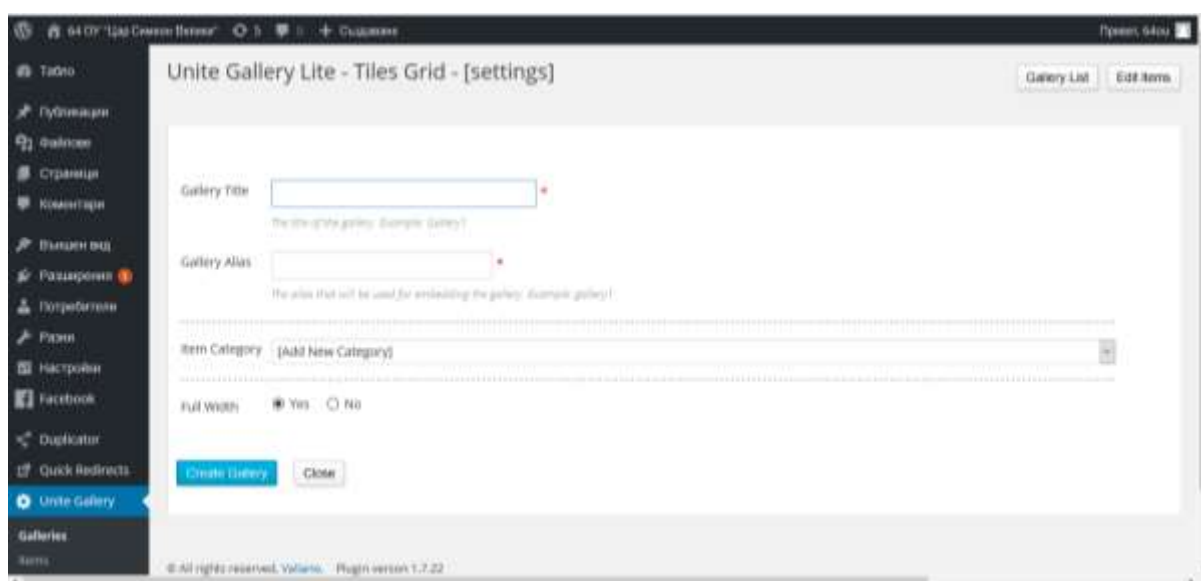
64 ОУ "Цар Симеон Велики" 5 0 + Създаване

Привет, 64ou

Табло

Публикации

Файлове

Страници

Коментари

Външен вид

Разширения

Потребители

Разни

Настройки

Facebook

Duplicator

Quick Redirects

Unite Gallery

Galleries

Items

Unite Gallery Lite - Tiles Grid - [settings]

Gallery List

Edit Items

Gallery Title *

The title of the gallery. Example: Gallery1

Gallery Alias *

The alias that will be used for embedding the gallery. Example: gallery1

Item Category [Add New Category]

Full Width Yes No

Create Gallery

Close

© All rights reserved, Valiano. Plugin version 1.7.22